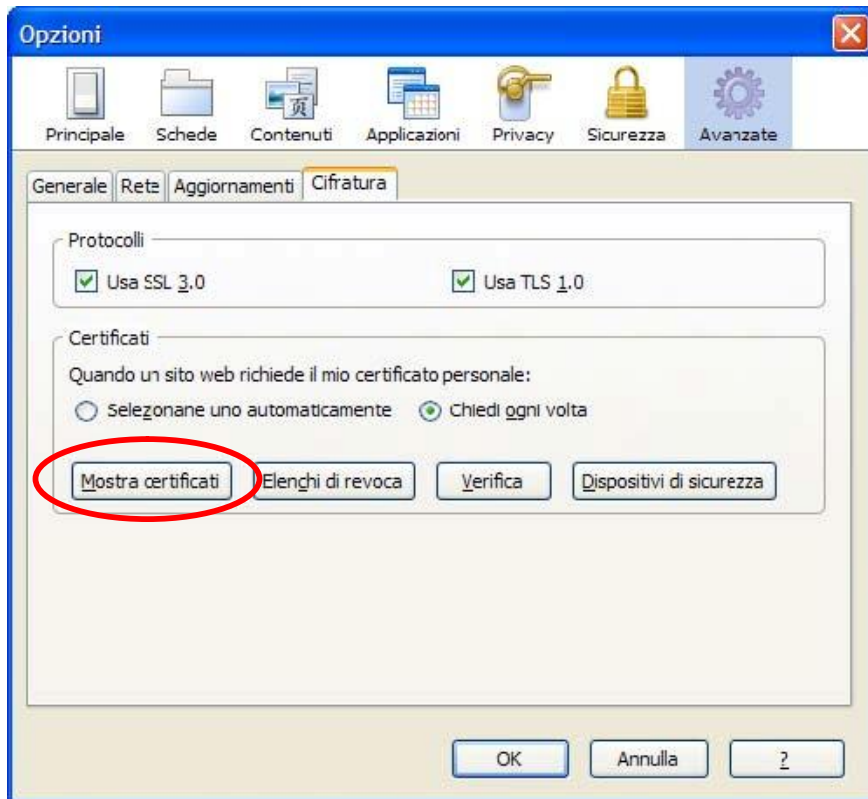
Opzioni

Principale Schede Contenuti Applicazioni Privacy Sicurezza Avanzate

Generale Rete Aggiornamenti Cifratura

Protocolli

Usa SSL 3.0 Usa TLS 1.0

Certificati

Quando un sito web richiede il mio certificato personale:

Selezionane uno automaticamente Chiedi ogni volta

Mostra certificati Elenchi di revoca Verifica Dispositivi di sicurezza

OK Annulla ?